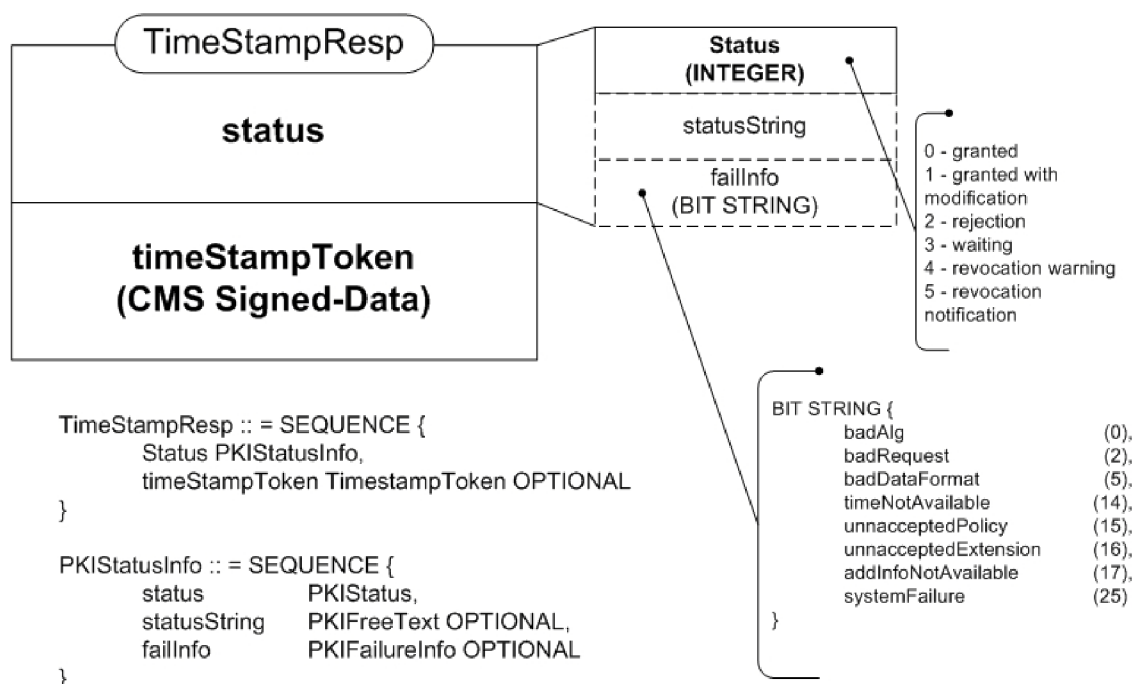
TimeStampResp

status

timeStampToken
(CMS Signed-Data)

Status
(INTEGER)

statusString

failInfo
(BIT STRING)

0 - granted
1 - granted with modification
2 - rejection
3 - waiting
4 - revocation warning
5 - revocation notification

BIT STRING {
badAlg (0),
badRequest (2),
badDataFormat (5),
timeNotAvailable (14),
unnacceptedPolicy (15),
unnacceptedExtension (16),
addInfoNotAvailable (17),
systemFailure (25)
}

TimeStampResp :: = SEQUENCE {
Status PKIStatusInfo,
timeStampToken TimestampToken OPTIONAL
}

PKIStatusInfo :: = SEQUENCE {
status PKIStatus,
statusString PKIFreeText OPTIONAL,
failInfo PKIFailureInfo OPTIONAL
}